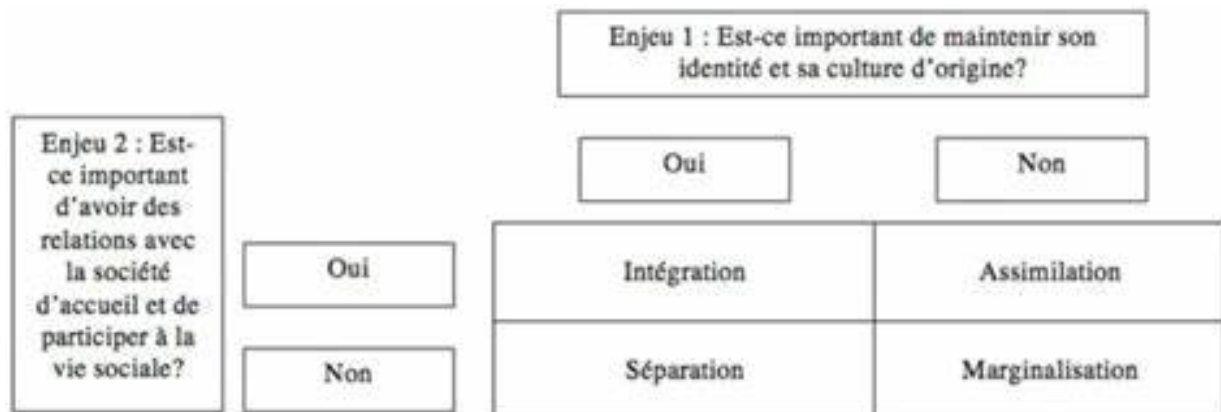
Enjeu 1 : Est-ce important de maintenir son identité et sa culture d'origine?

Enjeu 2 : Est-ce important d'avoir des relations avec la société d'accueil et de participer à la vie sociale?

| | Oui | Non |
|---|---|---|
| Oui | Intégration | Assimilation |
| Non | Séparation | Marginalisation |